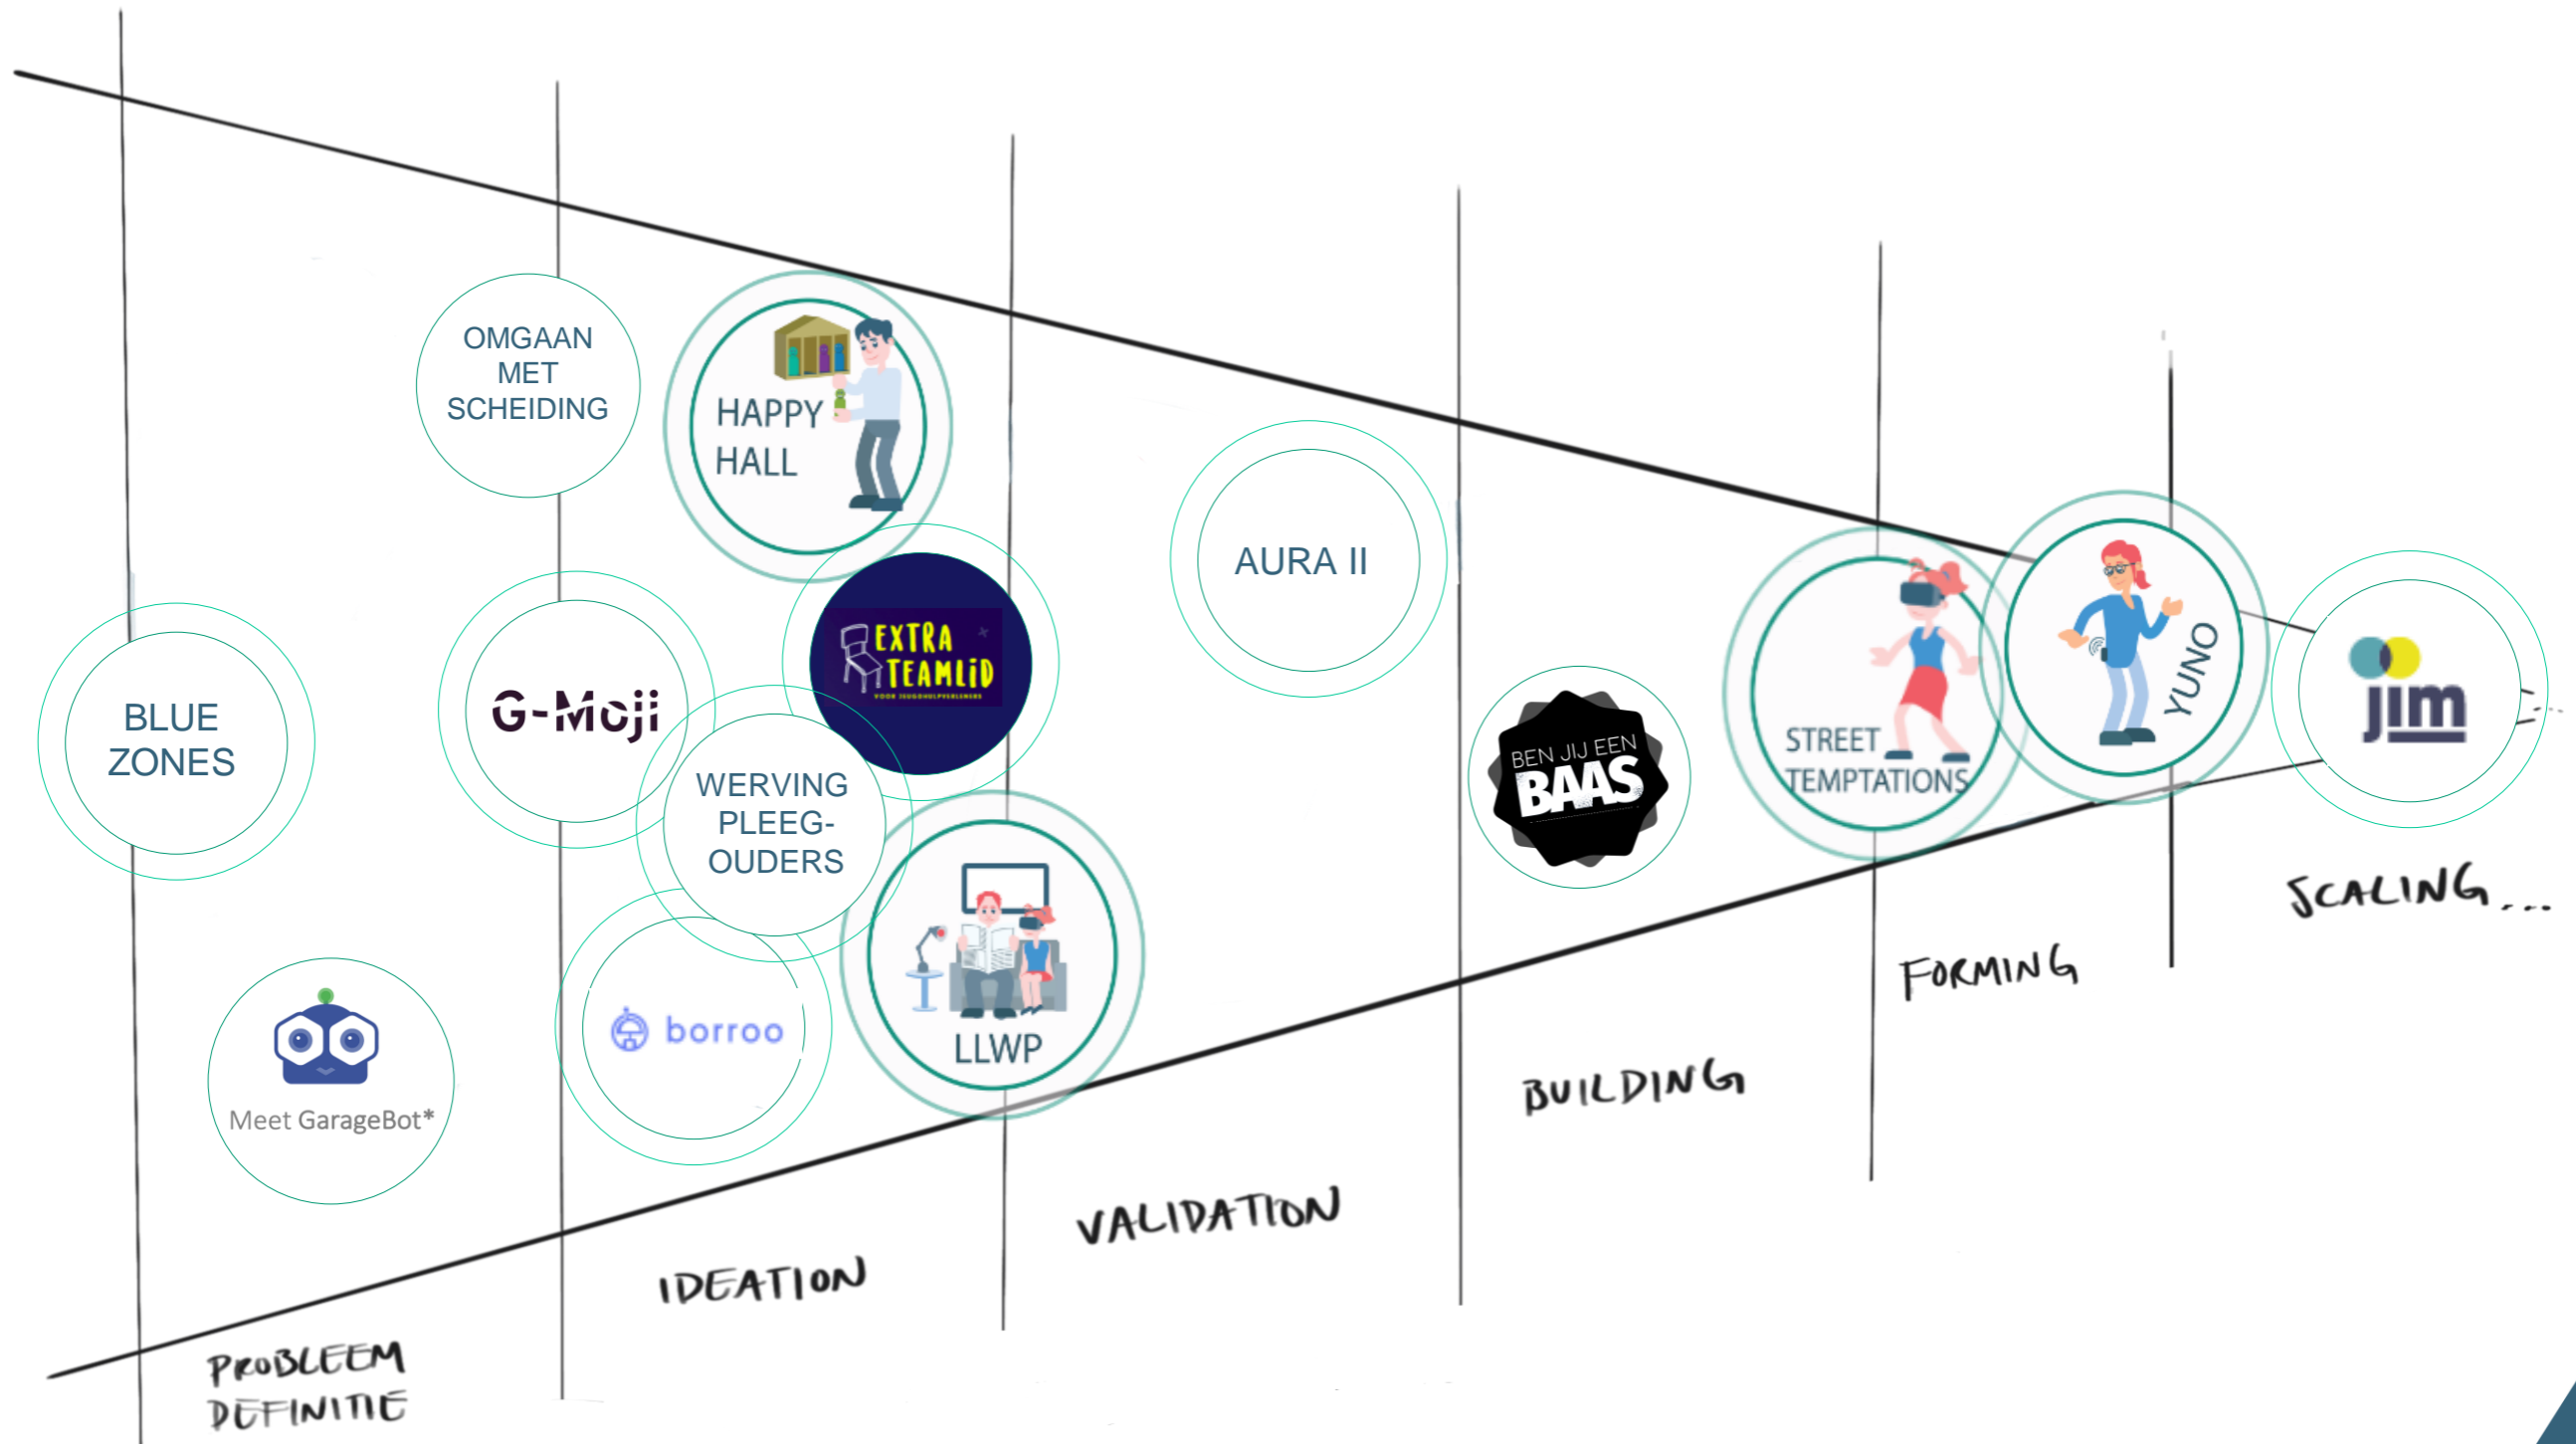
OMGAAN MET SCHEIDING

HAPPY HALL

AURA II

BLUE ZONES

G-Moji

EXTRA TEAMLID
VOOR JEUGDHULPVERLENERS

WERVING PLEEG-OUDERS

BEN JIJ EEN BAAS

STREET TEMPTATIONS

YUNO

jim

Meet GarageBot*

borroo

LLWP

SCALING...

FORMING

BUILDING

VALIDATION

IDEATION

PROBLEEM DEFINITIE